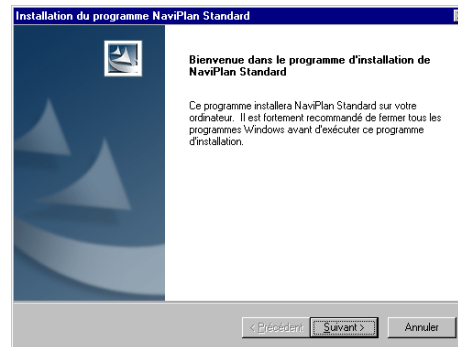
Installation du programme NaviPlan Standard

Bienvenue dans le programme d'installation de NaviPlan Standard

Ce programme installera NaviPlan Standard sur votre ordinateur. Il est fortement recommandé de fermer tous les programmes Windows avant d'exécuter ce programme d'installation.

< Précédent Suivant > Annuler